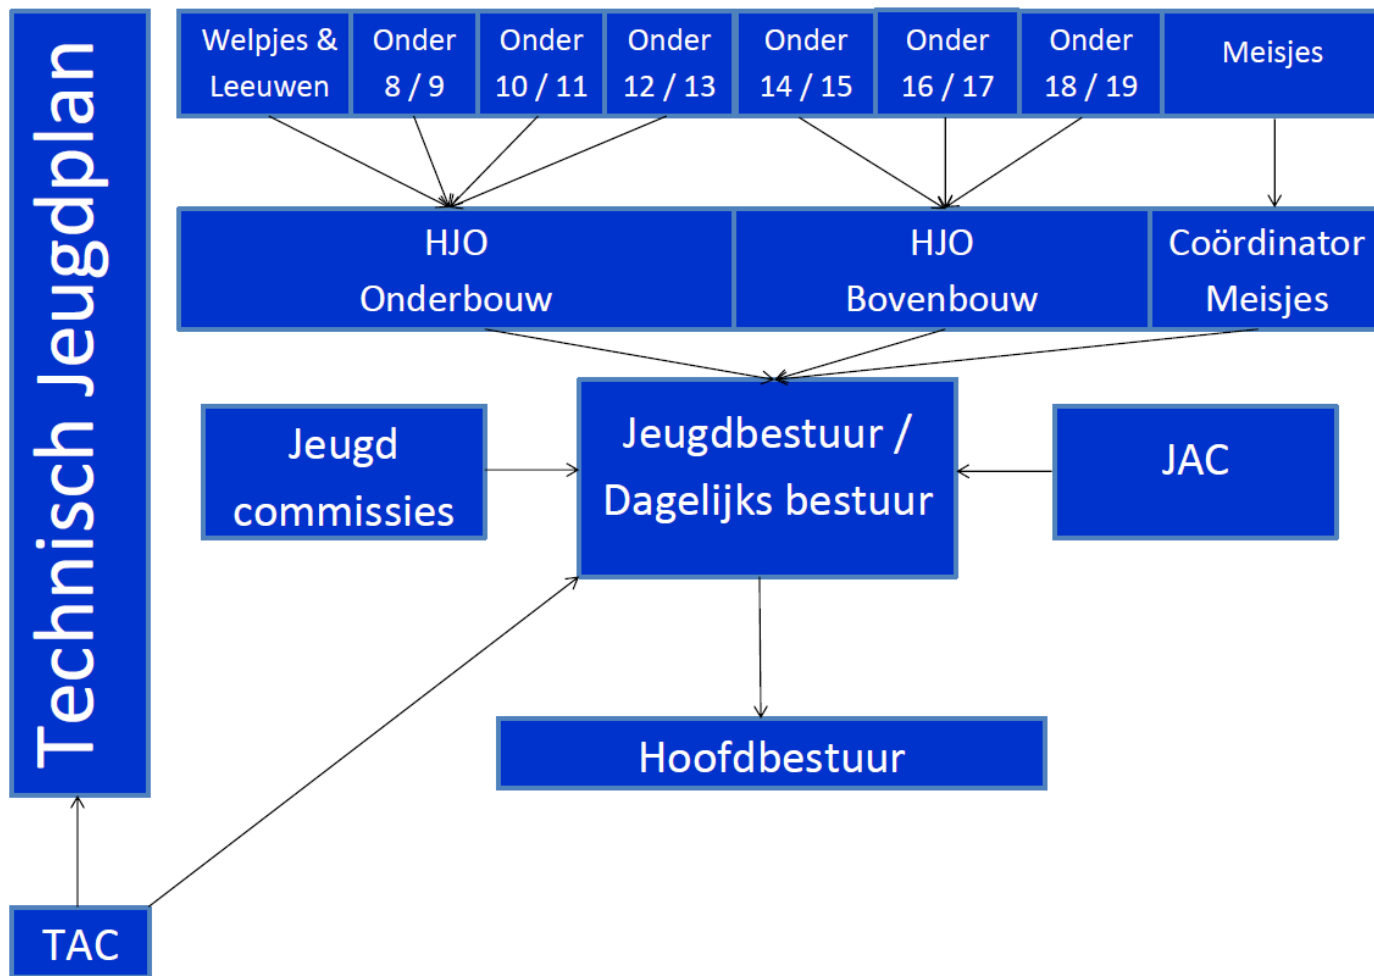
Technisch Jeugdplan

Welpjes & Leeuwen

Onder 8 / 9

Onder 10 / 11

Onder 12 / 13

Onder 14 / 15

Onder 16 / 17

Onder 18 / 19

Meisjes

HJO Onderbouw

HJO Bovenbouw

Coördinator Meisjes

Jeugd commissies

Jeugdbestuur / Dagelijks bestuur

JAC

Hoofdbestuur

TAC